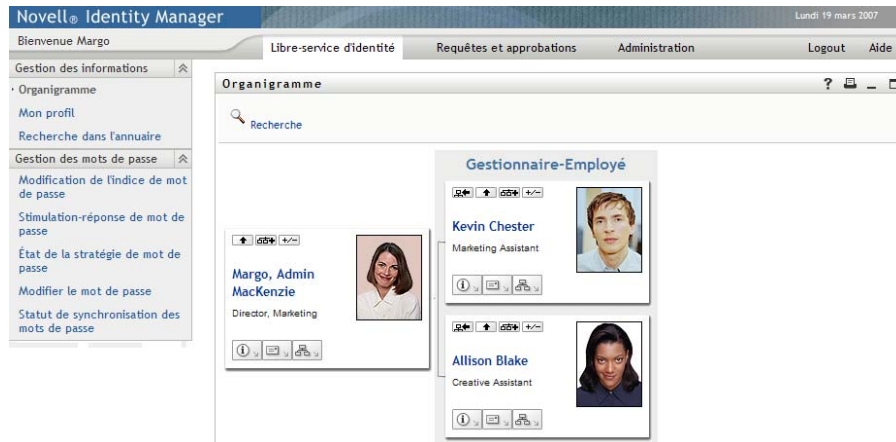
Novell® Identity Manager

Lundi 19 mars 2007

Bienvenue Margo

Libre-service d'identité

Requêtes et approbations

Administration

Logout

Aide

Gestion des informations

· Organigramme

Mon profil

Recherche dans l'annuaire

Gestion des mots de passe

Modification de l'indice de mot de passe

Stimulation-réponse de mot de passe

État de la stratégie de mot de passe

Modifier le mot de passe

Statut de synchronisation des mots de passe

Organigramme

Recherche

Gestionnaire-Employé

+/−

Margo, Admin MacKenzie

Director, Marketing

+/−

Kevin Chester

Marketing Assistant

+/−

Allison Blake

Creative Assistant